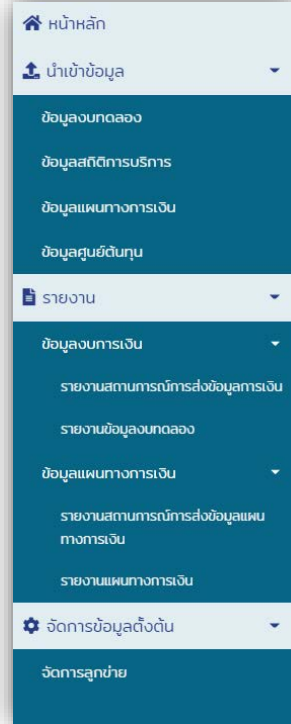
หน้าหลัก

นำเข้าข้อมูล

ข้อมูลงบทดลอง

ข้อมูลสถิติการบริการ

ข้อมูลแผนทางการเงิน

ข้อมูลศูนย์ต้นทุน

รายงาน

ข้อมูลงบการเงิน

รายงานสถานการณ์การส่งข้อมูลการเงิน

รายงานข้อมูลงบทดลอง

ข้อมูลแผนทางการเงิน

รายงานสถานการณ์การส่งข้อมูลแผนทางการเงิน

รายงานแผนทางการเงิน

จัดการข้อมูลตั้งต้น

จัดการลูกข่าย